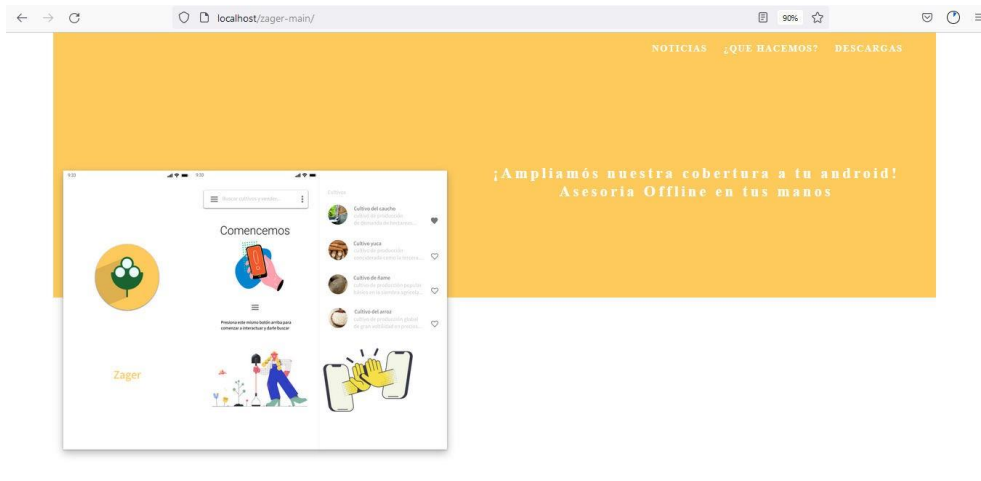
localhost/zager-main/

90%

NOTICIAS ¿QUE HACEMOS? DESCARGAS

¡Ampliamós nuestra cobertura a tu android!
Asesoria Offline en tus manos

Zager

Comencemos

Presiona este mismo botón arriba para comenzar a interactuar y darle buscar

Cultivos

Cultivo del caucho

Cultivo yuca

Cultivo de ñame

Cultivo del arroz